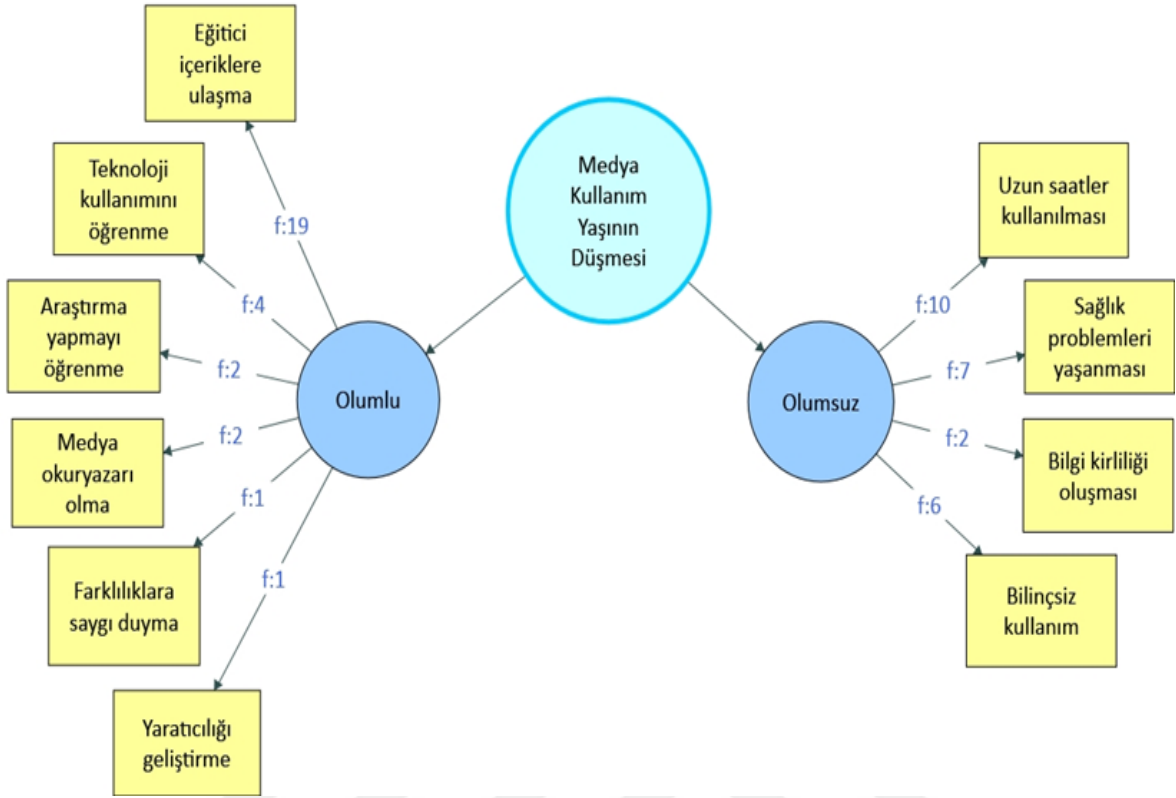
Medya Kullanım Yaşının Düşmesi

Olumlu

Olumsuz

Eğitici içeriklere ulaşma

f:19

Teknoloji kullanımını öğrenme

f:4

Araştırma yapmayı öğrenme

f:2

Medya okuryazarı olma

f:2

f:1

Farklılıklara saygı duyma

f:1

Yaratıcılığı geliştirme

Uzun saatler kullanılması

f:10

Sağlık problemleri yaşanması

f:7

f:2

Bilgi kirliliği oluşması

f:6

Bilinçsiz kullanım